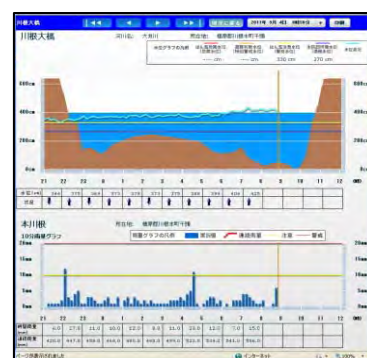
川股大橋

川股大橋

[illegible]

600cm
400cm
200cm
0cm

600cm
400cm
200cm

21 22 23 0 1 2 3 4 5 6 7 8 9 10 11 12

364 375 364 375 376 375 376 368 395 409 425

木川根

10分雨量グラフ

20mm
15mm
10mm
5mm
0mm

20mm
15mm
10mm
5mm

21 22 23 0 1 2 3 4 5 6 7 8 9 10 11 12

6.0 27.0 11.0 10.0 22.0 8.0 11.0 25.0 12.0 7.0 15.0

420.0 447.0 458.0 468.0 490.0 498.0 509.0 534.0 546.0 553.0 568.0